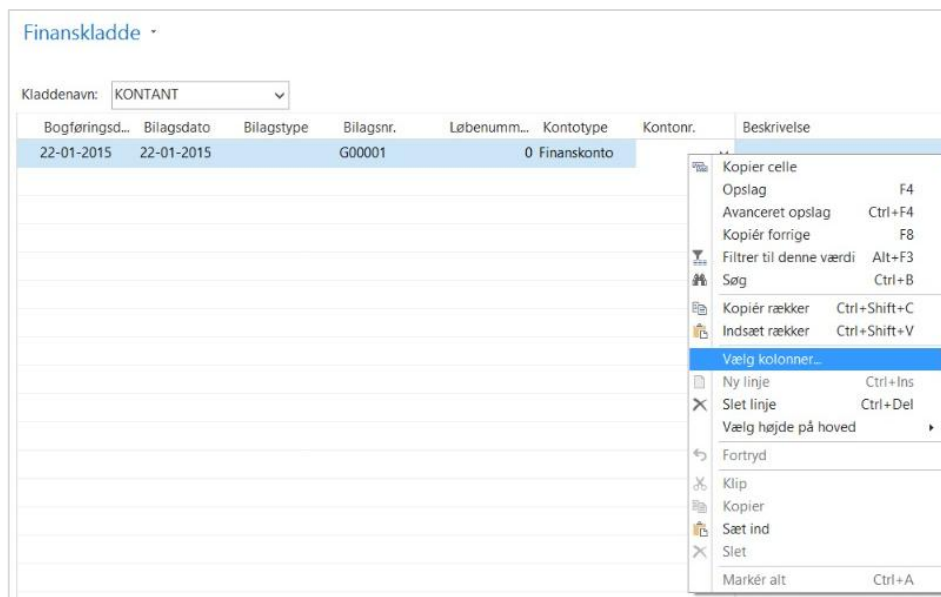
Finanskladde ·

Kladdenavn: KONTANT

| Bogføringsd... | Bilagsdato | Bilagstype | Bilagsnr. | Løbenumm... | Kontotype | Kontonr. | Beskrivelse |
|---|---|---|---|---|---|---|---|
| 22-01-2015 | 22-01-2015 | | G00001 | 0 | Finanskonto | | |

Kopier celle
Opslag F4
Avanceret opslag Ctrl+F4
Kopiér forrige F8
Filtrer til denne værdi Alt+F3
Søg Ctrl+B
Kopiér rækker Ctrl+Shift+C
Indsæt rækker Ctrl+Shift+V
Vælg kolonner...
Ny linje Ctrl+Ins
Slet linje Ctrl+Del
Vælg højde på hoved
Fortryd
Klip
Kopier
Sæt ind
Slet
Markér alt Ctrl+A